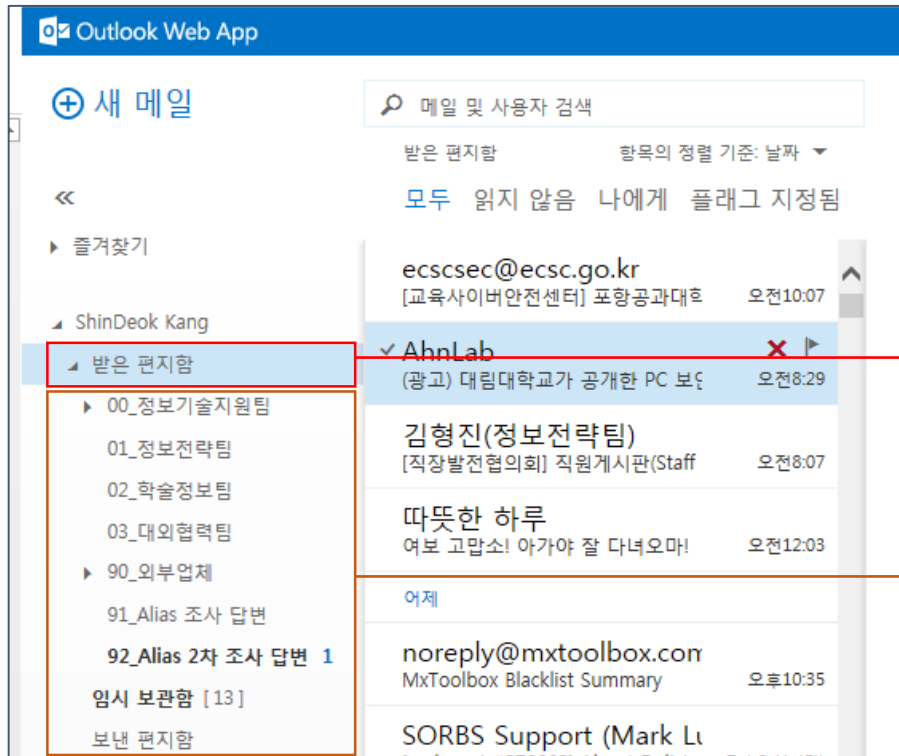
Outlook Web App

⊕ 새 메일

메일 및 사용자 검색

받은 편지함 항목의 정렬 기준: 날짜

모두 읽지 않음 나에게 플래그 지정됨

«

즐겨찾기

ShinDeok Kang

받은 편지함

00_정보기술지원팀

01_정보전략팀

02_학술정보팀

03_대외협력팀

90_외부업체

91_Alias 조사 답변

92_Alias 2차 조사 답변 1

임시 보관함 [13]

보낸 편지함

ecscsec@ecsc.go.kr
[교육사이버안전센터] 포항공과대학 오전10:07

AhnLab
(광고) 대림대학교가 공개한 PC 보안 오전8:29

김형진(정보전략팀)
[직장발전협의회] 직원게시판(Staff 오전8:07

따뜻한 하루
여보 고맙소! 아가야 잘 다녀오마! 오전12:03

어제

noreply@mxtoolbox.com
MxToolbox Blacklist Summary 오후10:35

SORBS Support (Mark L